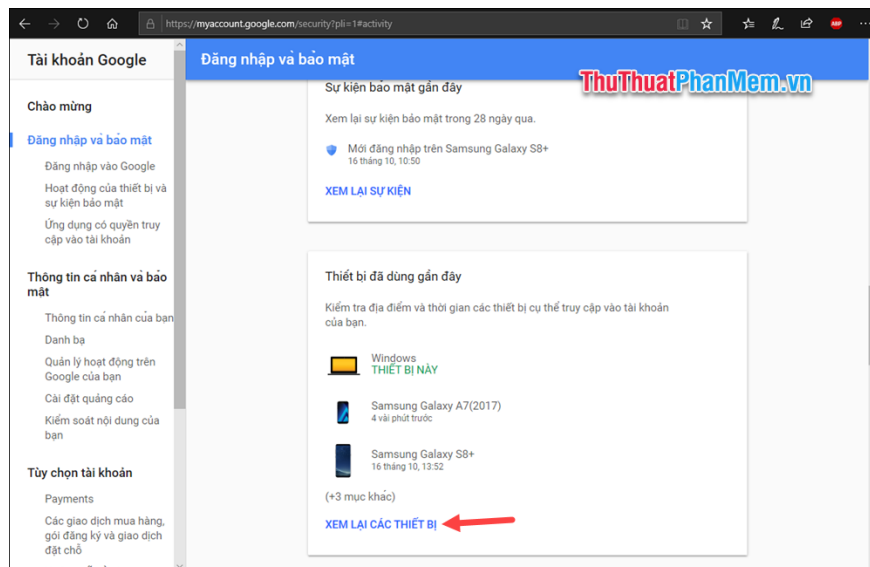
https://myaccount.google.com/security?pli=1#activity

Tài khoản Google

Chào mừng

Đăng nhập và bảo mật

Đăng nhập vào Google

Hoạt động của thiết bị và sự kiện bảo mật

Ứng dụng có quyền truy cập vào tài khoản

Thông tin cá nhân và bảo mật

Thông tin cá nhân của bạn

Danh bạ

Quản lý hoạt động trên Google của bạn

Cài đặt quảng cáo

Kiểm soát nội dung của bạn

Tùy chọn tài khoản

Payments

Các giao dịch mua hàng, gói đăng ký và giao dịch đặt chỗ

Đăng nhập và bảo mật

ThuThuatPhanMem.vn

Sự kiện bảo mật gần đây

Xem lại sự kiện bảo mật trong 28 ngày qua.

Mới đăng nhập trên Samsung Galaxy S8+
16 tháng 10, 10:50

XEM LẠI SỰ KIỆN

Thiết bị đã dùng gần đây

Kiểm tra địa điểm và thời gian các thiết bị cụ thể truy cập vào tài khoản của bạn.

Windows
THIẾT BỊ NÀY

Samsung Galaxy A7(2017)
4 vài phút trước

Samsung Galaxy S8+
16 tháng 10, 13:52

(+3 mục khác)

XEM LẠI CÁC THIẾT BỊ